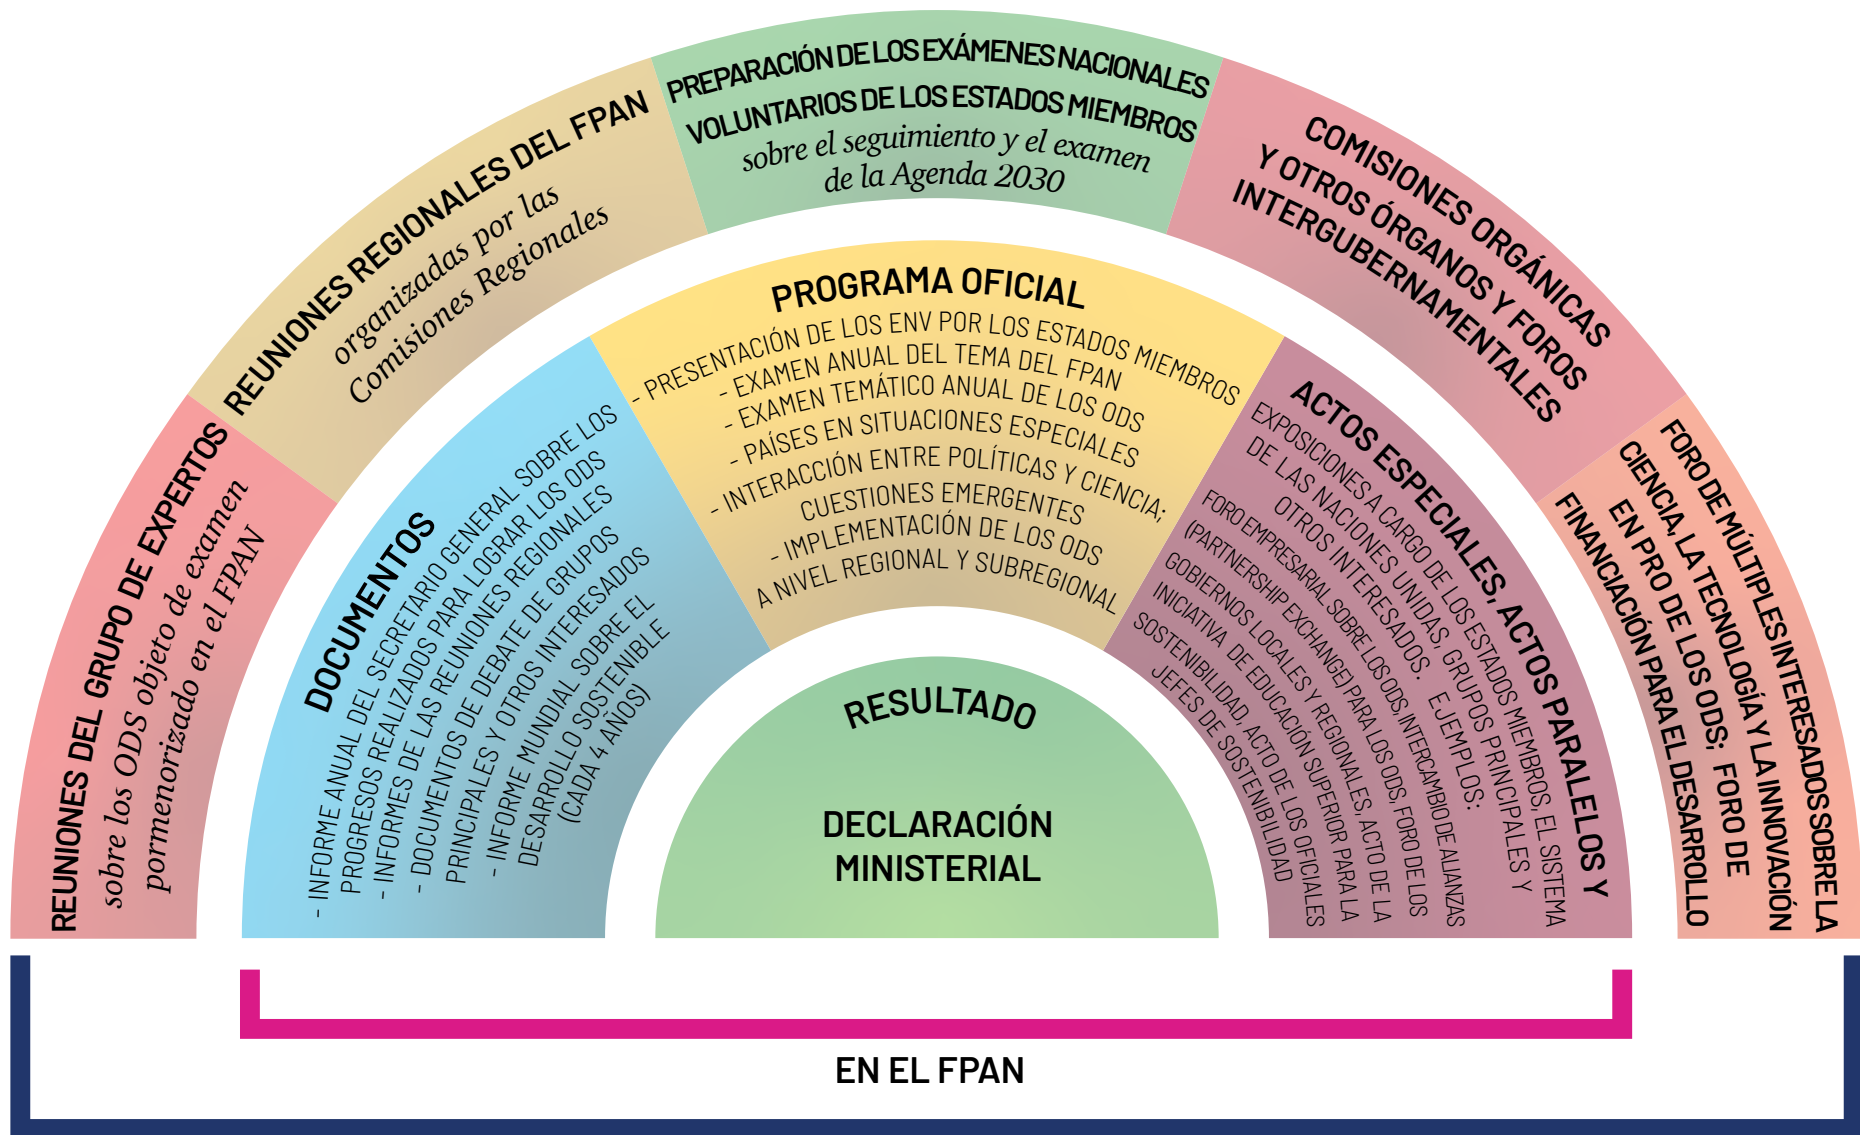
REUNIONES DEL GRUPO DE EXPERTOS
sobre los ODS objeto de examen pormenorizado en el FPAN

REUNIONES REGIONALES DEL FPAN
organizadas por las Comisiones Regionales

PREPARACIÓN DE LOS EXÁMENES NACIONALES VOLUNTARIOS DE LOS ESTADOS MIEMBROS
sobre el seguimiento y el examen de la Agenda 2030

COMISIONES ORGÁNICAS Y OTROS ÓRGANOS Y FOROS INTERGUBERNAMENTALES

FORO DE MÚLTIPLES INTERESADOS SOBRE LA CIENCIA, LA TECNOLOGÍA Y LA INNOVACIÓN EN PRO DE LOS ODS; FORO DE FINANCIACIÓN PARA EL DESARROLLO

DOCUMENTOS
- INFORME ANUAL DEL SECRETARIO GENERAL SOBRE LOS PROGRESOS REALIZADOS PARA LOGRAR LOS ODS
- INFORMES DE LAS REUNIONES REGIONALES
- DOCUMENTOS DE DEBATE DE GRUPOS PRINCIPALES Y OTROS INTERESADOS
- INFORME MUNDIAL SOBRE EL DESARROLLO SOSTENIBLE (CADA 4 AÑOS)

PROGRAMA OFICIAL
- PRESENTACIÓN DE LOS ENV POR LOS ESTADOS MIEMBROS
- EXAMEN ANUAL DEL TEMA DEL FPAN
- EXAMEN TEMÁTICO ANUAL DE LOS ODS
- PAÍSES EN SITUACIONES ESPECIALES
- INTERACCIÓN ENTRE POLÍTICAS Y CIENCIA; CUESTIONES EMERGENTES
- IMPLEMENTACIÓN DE LOS ODS A NIVEL REGIONAL Y SUBREGIONAL

ACTOS ESPECIALES, ACTOS PARALELOS Y
EXPOSICIONES A CARGO DE LOS ESTADOS MIEMBROS, EL SISTEMA DE LAS NACIONES UNIDAS, GRUPOS PRINCIPALES Y OTROS INTERESADOS. EJEMPLOS:
FORO EMPRESARIAL SOBRE LOS ODS, INTERCAMBIO DE ALIANZAS (PARTNERSHIP EXCHANGE) PARA LOS ODS, FORO DE LOS GOBIERNOS LOCALES Y REGIONALES, ACTO DE LA INICIATIVA DE EDUCACIÓN SUPERIOR PARA LA SOSTENIBILIDAD, ACTO DE LOS OFICIALES JEFES DE SOSTENIBILIDAD

RESULTADO
DECLARACIÓN MINISTERIAL

EN EL FPAN